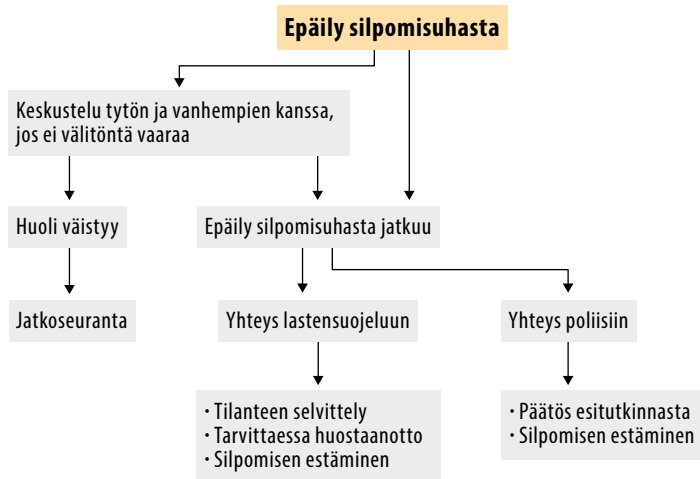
Epäily silpomisuhasta

Keskustelu tytön ja vanhempien kanssa, jos ei välitöntä vaaraa

Huoli väistyy

Jatkoseuranta

Epäily silpomisuhasta jatkuu

Yhteys lastensuojeluun

· Tilanteen selvittely
· Tarvittaessa huostaanotto
· Silpomisen estäminen

Yhteys poliisiin

· Päätös esitutkinnasta
· Silpomisen estäminen